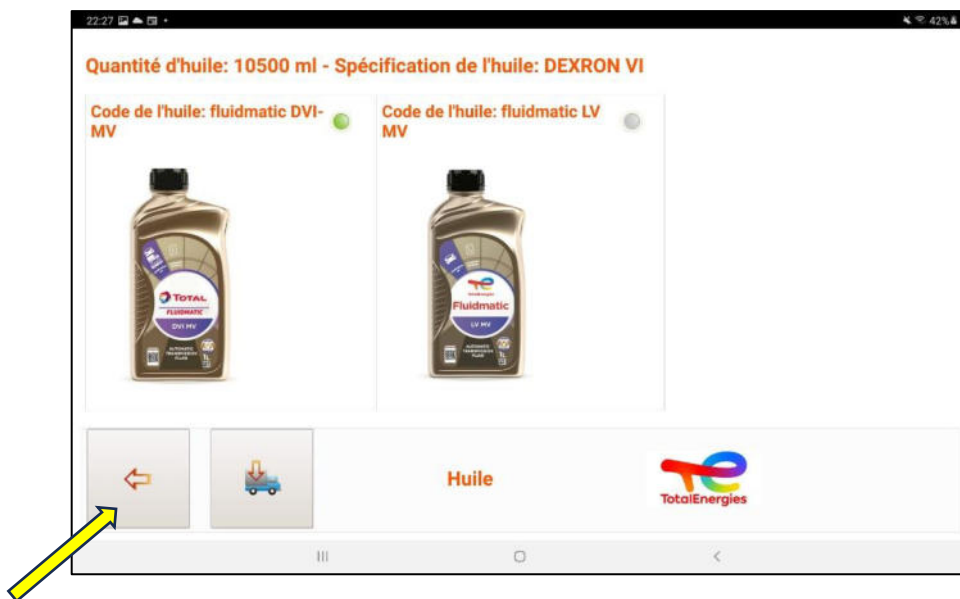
22:27 42%

Quantité d'huile: 10500 ml - Spécification de l'huile: DEXRON VI

Code de l'huile: fluidmatic DVI-MV

TOTAL
FLUIDMATIC
DVI MV
AUTOMATIC TRANSMISSION FLUID
1L

Code de l'huile: fluidmatic LV MV

TotalEnergies
Fluidmatic
LV MV
AUTOMATIC TRANSMISSION FLUID
1L

Huile

TotalEnergies